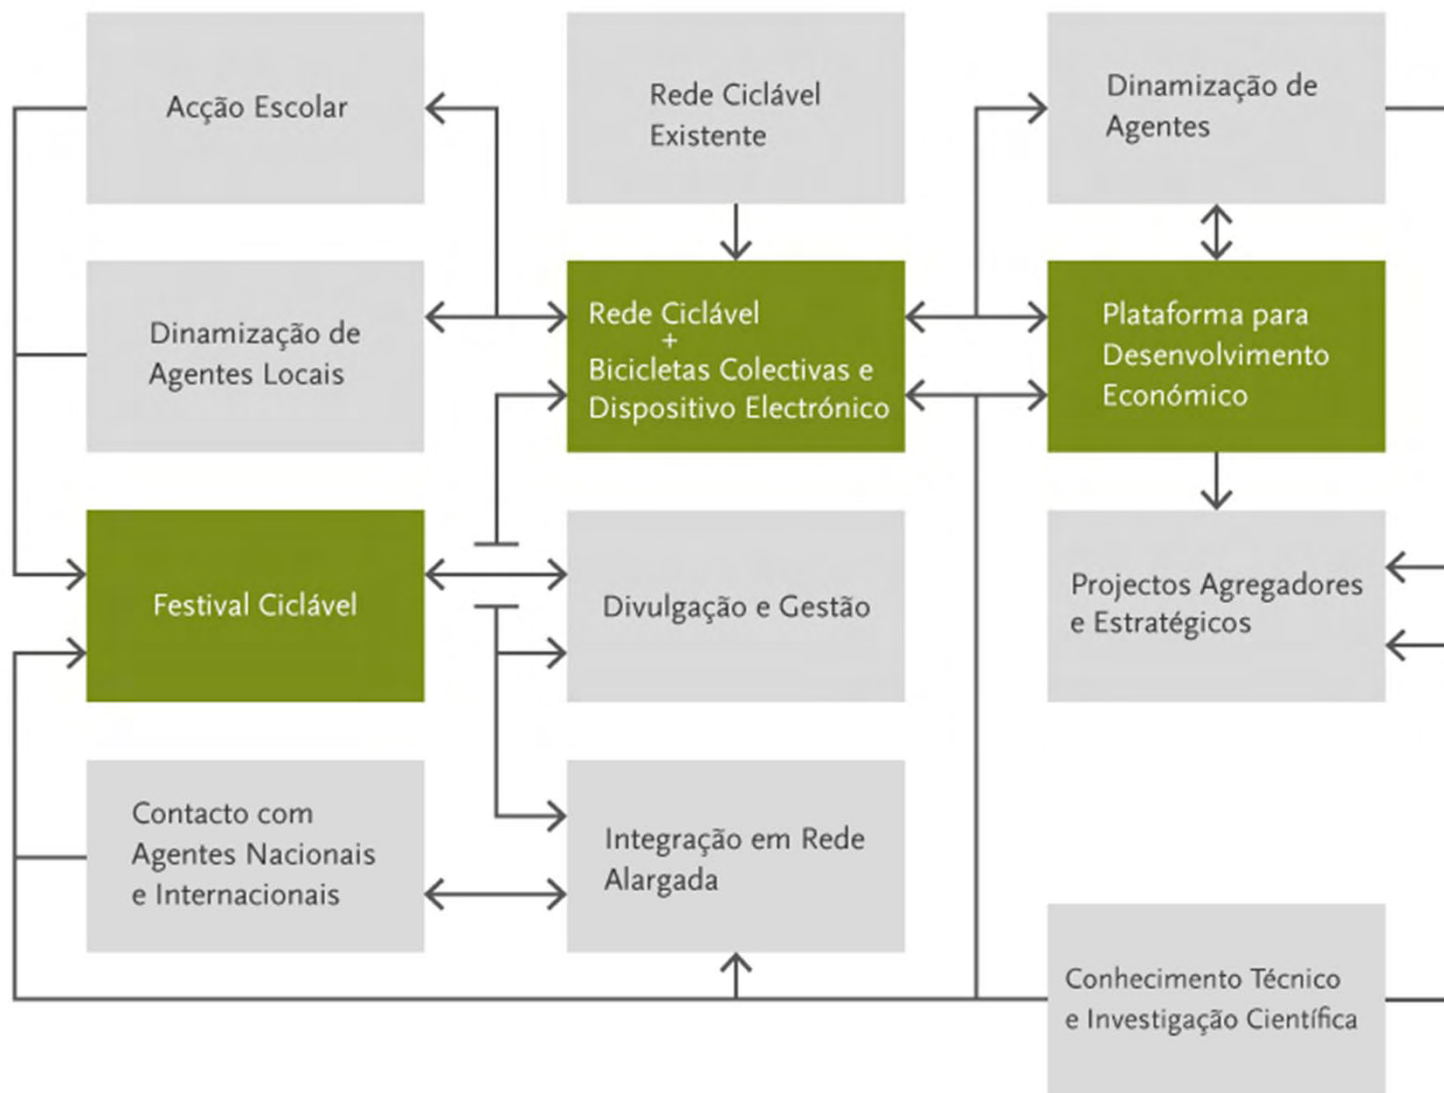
Acção Escolar

Rede Ciclável Existente

Dinamização de Agentes

Dinamização de Agentes Locais

Rede Ciclável + Bicicletas Colectivas e Dispositivo Electrónico

Plataforma para Desenvolvimento Económico

Festival Ciclável

Divulgação e Gestão

Projectos Agregadores e Estratégicos

Contacto com Agentes Nacionais e Internacionais

Integração em Rede Alargada

Conhecimento Técnico e Investigação Científica